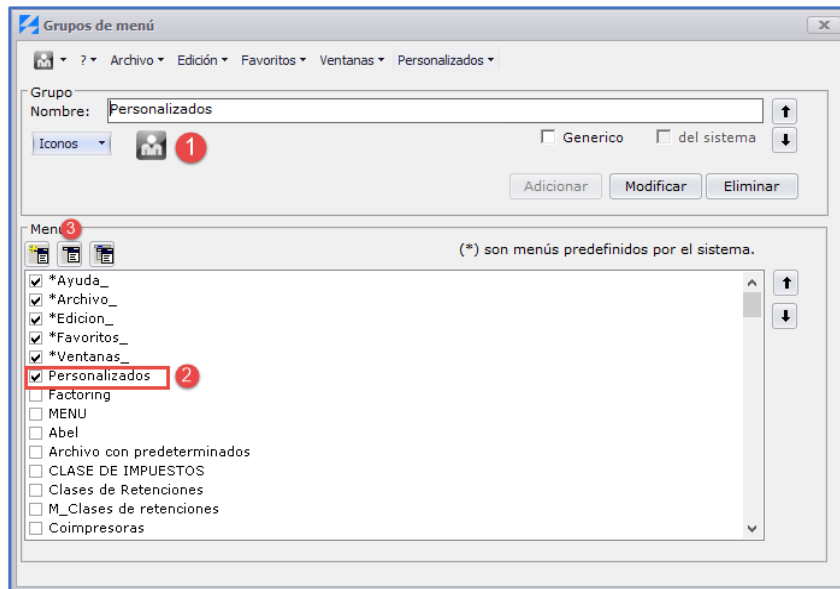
Grupos de menú

? Archivo Edición Favoritos Ventanas Personalizados

Grupo
Nombre: Personalizados
Iconos
1
Generico
del sistema
Adicionar Modificar Eliminar

Menú
3
(*) son menús predefinidos por el sistema.

*Ayuda_
*Archivo_
*Edicion_
*Favoritos_
*Ventanas_
Personalizados
2
Factoring
MENU
Abel
Archivo con predeterminados
CLASE DE IMPUESTOS
Clases de Retenciones
M_Clases de retenciones
Coimpresoras